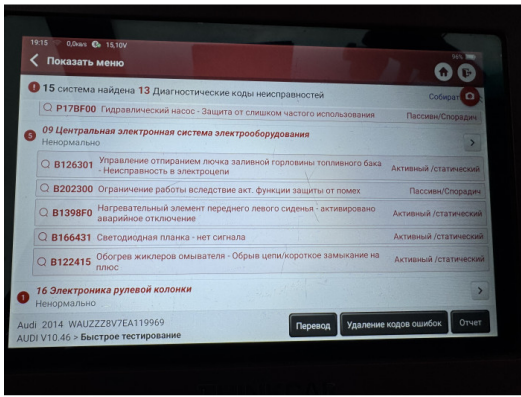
19:15 0,0кв/s 15,10V

Показать меню

15 система найдена 13 Диагностические коды неисправностей

Собират

P17BF00 Гидравлический насос - Защита от слишком частого использования

Пассивн/Спорадич

09 Центральная электронная система электрооборудования

Ненормально

B126301 Управление отпиранием лючка заливной горловины топливного бака - Неисправность в электроцепи

Активный /статический

B202300 Ограничение работы вследствие акт. функции защиты от помех

Пассивн/Спорадич

B1398F0 Нагревательный элемент переднего левого сиденья - активировано аварийное отключение

Активный /статический

B166431 Светодиодная планка - нет сигнала

Активный /статический

B122415 Обогрев жиклеров омывателя - Обрыв цепи/короткое замыкание на плюс

Активный /статический

16 Электроника рулевой колонки

Ненормально

Audi 2014 WAUZZZ8V7EA119969

AUDI V10.46 > Быстрое тестирование

Перевод

Удаление кодов ошибок

Отчет